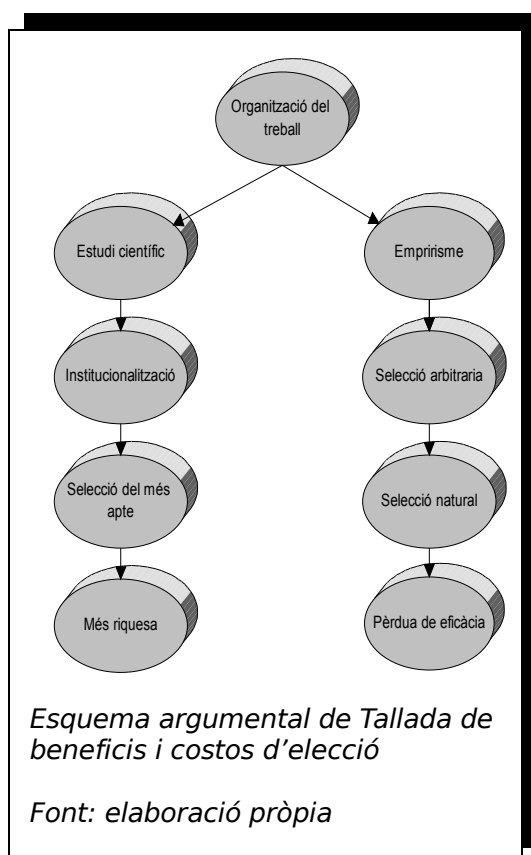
Organització del treball

Estudi científic

Empririsme

Institucionalització

Selecció arbitraria

Selecció del més apte

Selecció natural

Més riquesa

Pèrdua de eficàcia

Esquema argumental de Tallada de beneficis i costos d'elecció

Font: elaboració pròpia